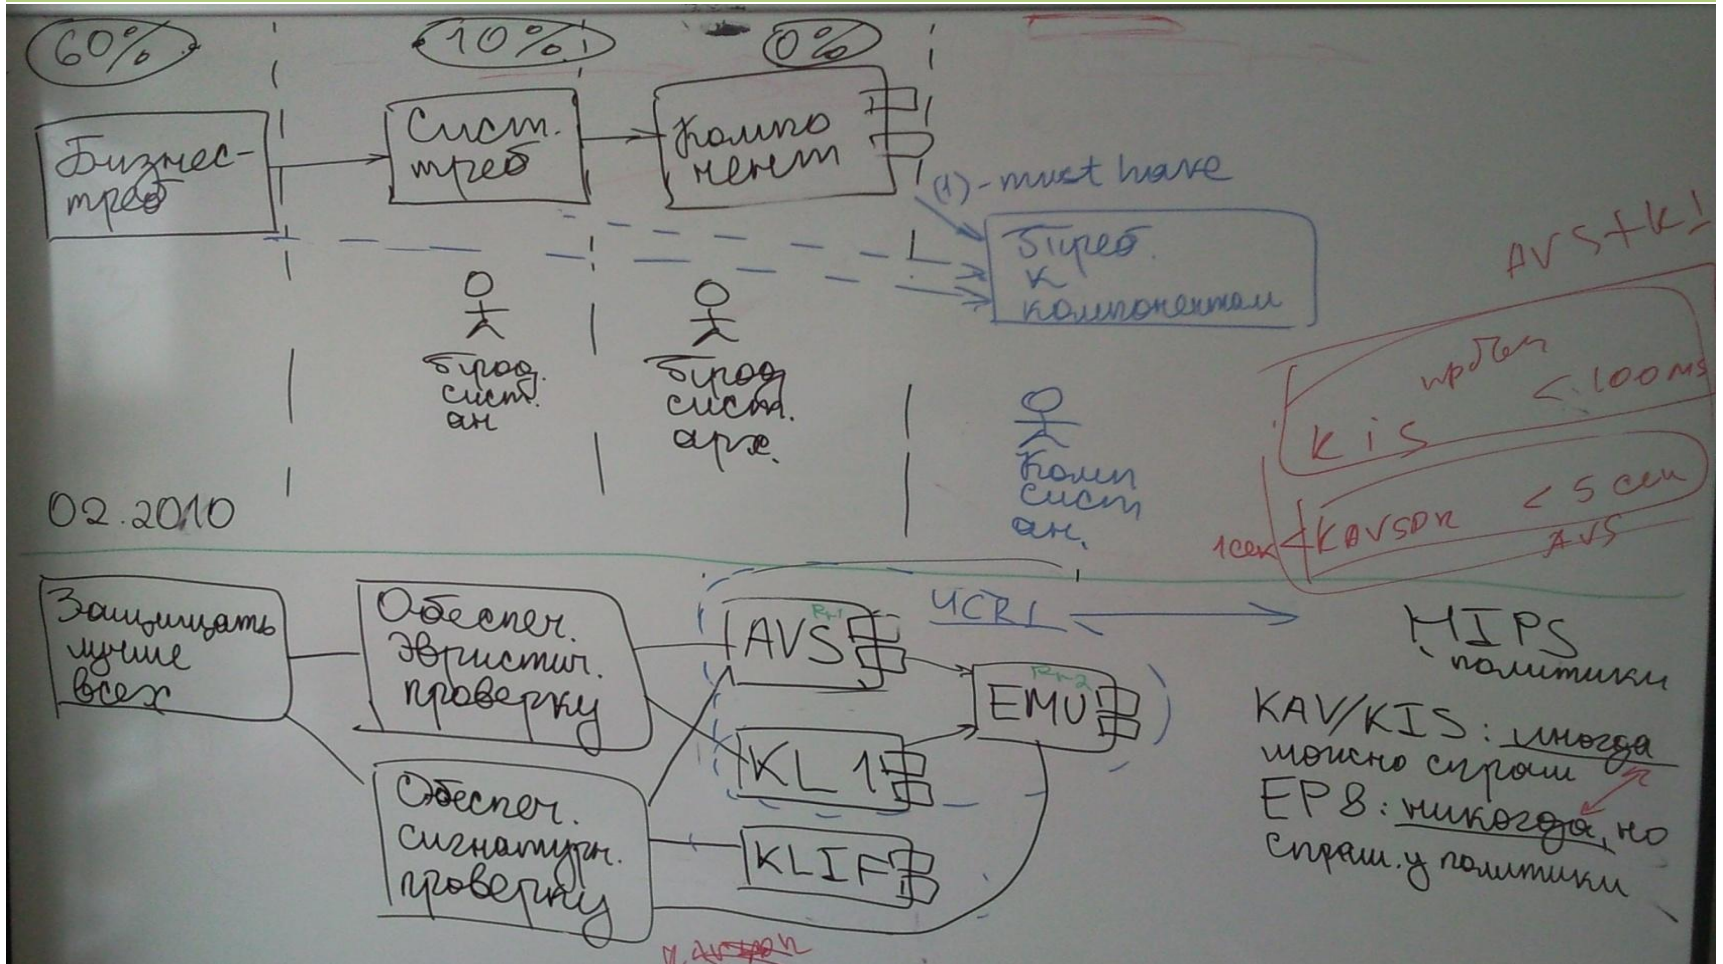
60%

10%

0%

Бизнес-треб

Сист. треб

Компо нент

(1) - must have

Треб. к компонентам

AVS+KL!

Вед. сист. ан

Вед. сист. арх.

Комп сист ан.

проблем

KIS

< 100ms

KAVSDK

< 5 сек

1сек

AVS

02.2010

Защищать лучше всех

Обеспеч. эвристич. проверку

Обеспеч. сигнатурн. проверку

AVS

EMU

KL1

KLIF

UCR1

HIPS политики

KAV/KIS : иногда можно спраш

EP8 : никогда, но спраш. у политики

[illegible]